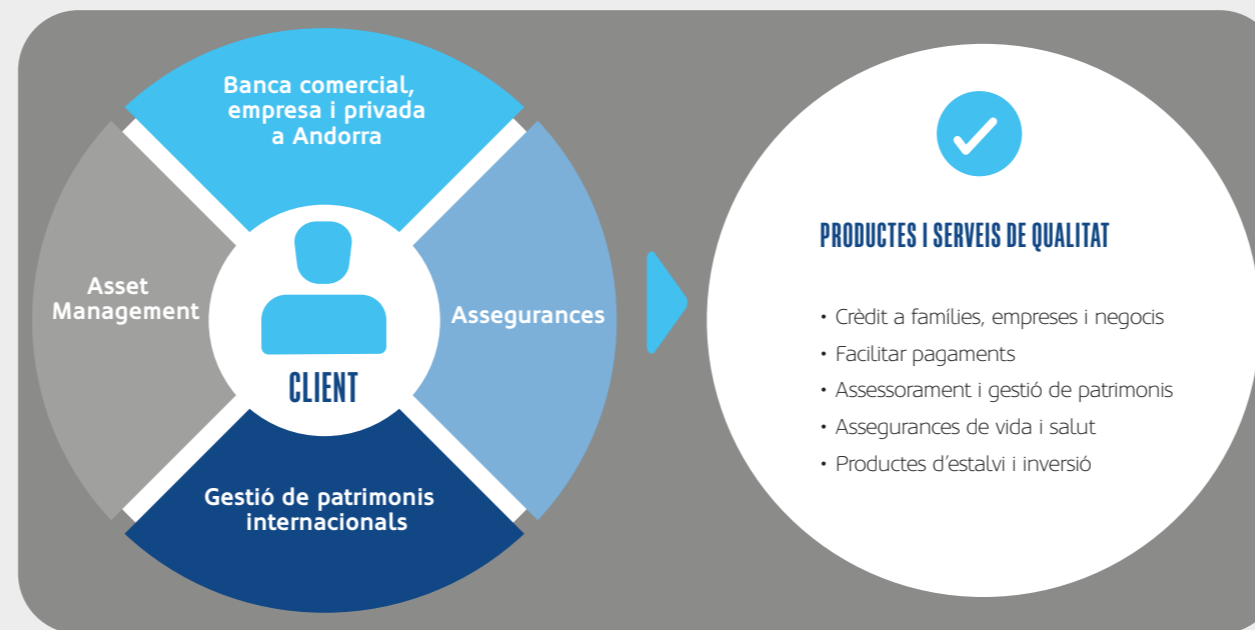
Banca comercial, empresa i privada a Andorra

Asset Management

Assegurances

CLIENT

Gestió de patrimonis internacionals

PRODUCTES I SERVEIS DE QUALITAT

• Crèdit a famílies, empreses i negocis
• Facilitar pagaments
• Assessorament i gestió de patrimonis
• Assegurances de vida i salut
• Productes d'estalvi i inversió